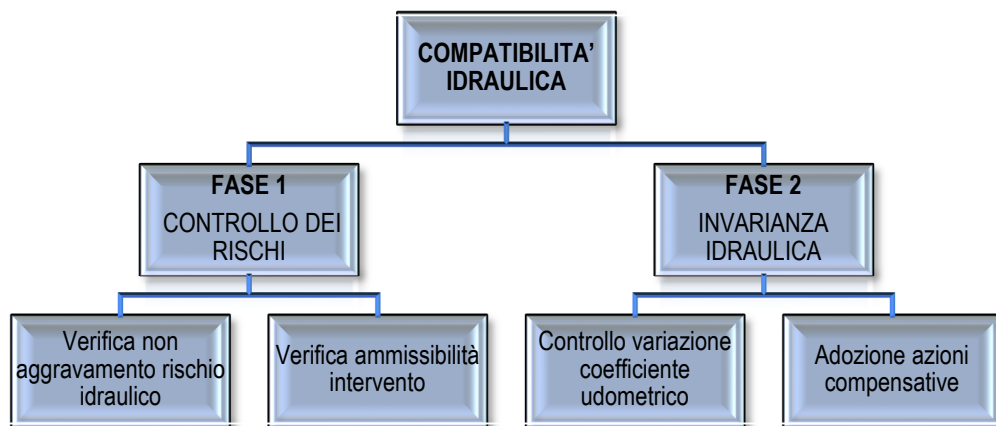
COMPATIBILITA' IDRAULICA

FASE 1
CONTROLLO DEI RISCHI

FASE 2
INVARIANZA IDRAULICA

Verifica non aggravamento rischio idraulico

Verifica ammissibilità intervento

Controllo variazione coefficiente udometrico

Adozione azioni compensative